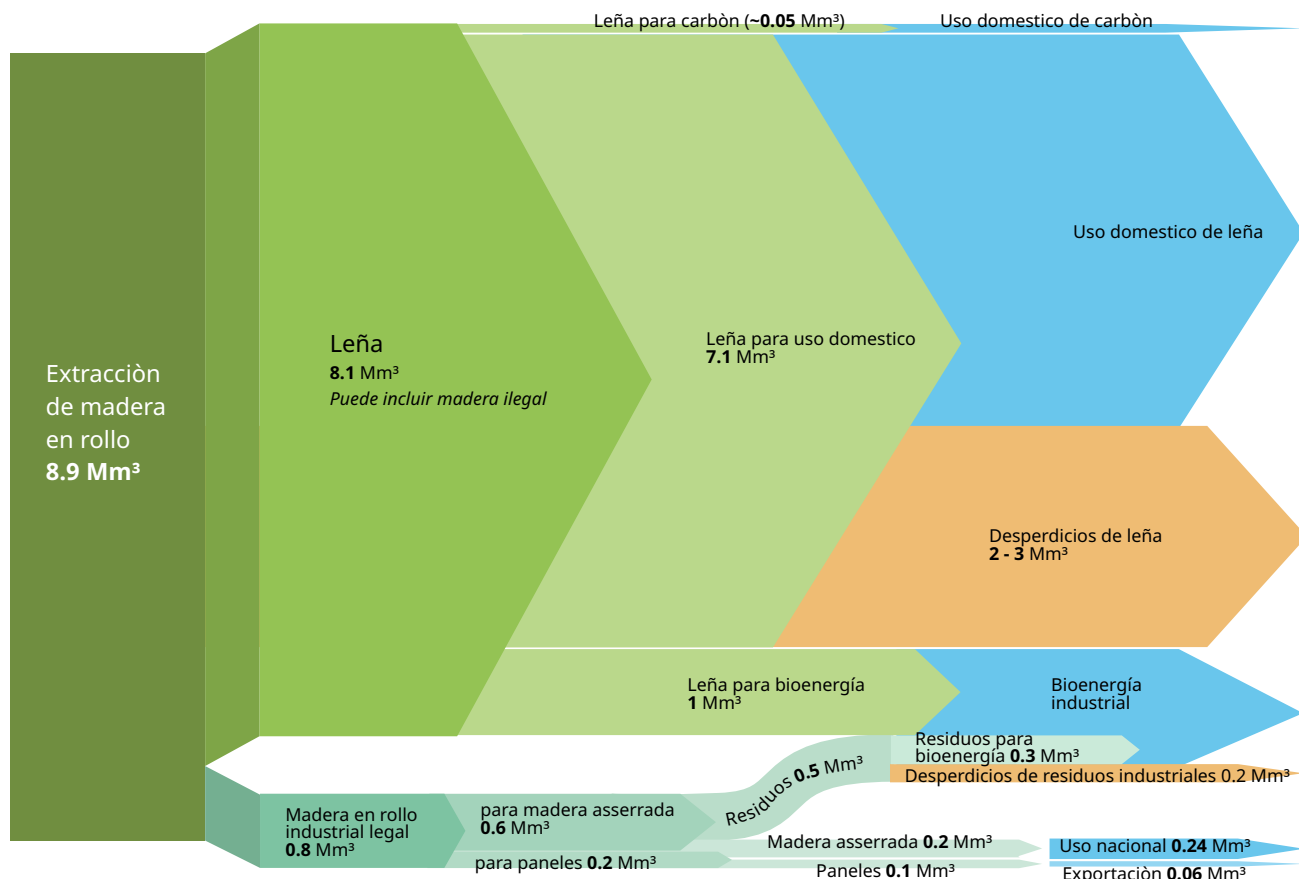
Extracciòn de madera en rollo
**8.9 Mm³**

Leña
**8.1** Mm³
*Puede incluir madera ilegal*

Leña para carbòn (~**0.05** Mm³)

Uso domestico de carbòn

Leña para uso domestico
**7.1** Mm³

Uso domestico de leña

Desperdicios de leña
**2 - 3** Mm³

Leña para bioenergía
**1** Mm³

Bioenergía industrial

Residuos para bioenergía **0.3** Mm³

Desperdicios de residuos industriales 0.2 Mm³

Residuos **0.5** Mm³

Madera en rollo industrial legal
**0.8** Mm³

para madera asserrada
**0.6** Mm³

para paneles **0.2** Mm³

Madera asserrada **0.2** Mm³

Paneles **0.1** Mm³

Uso nacional **0.24** Mm³

Exportaciòn **0.06** Mm³